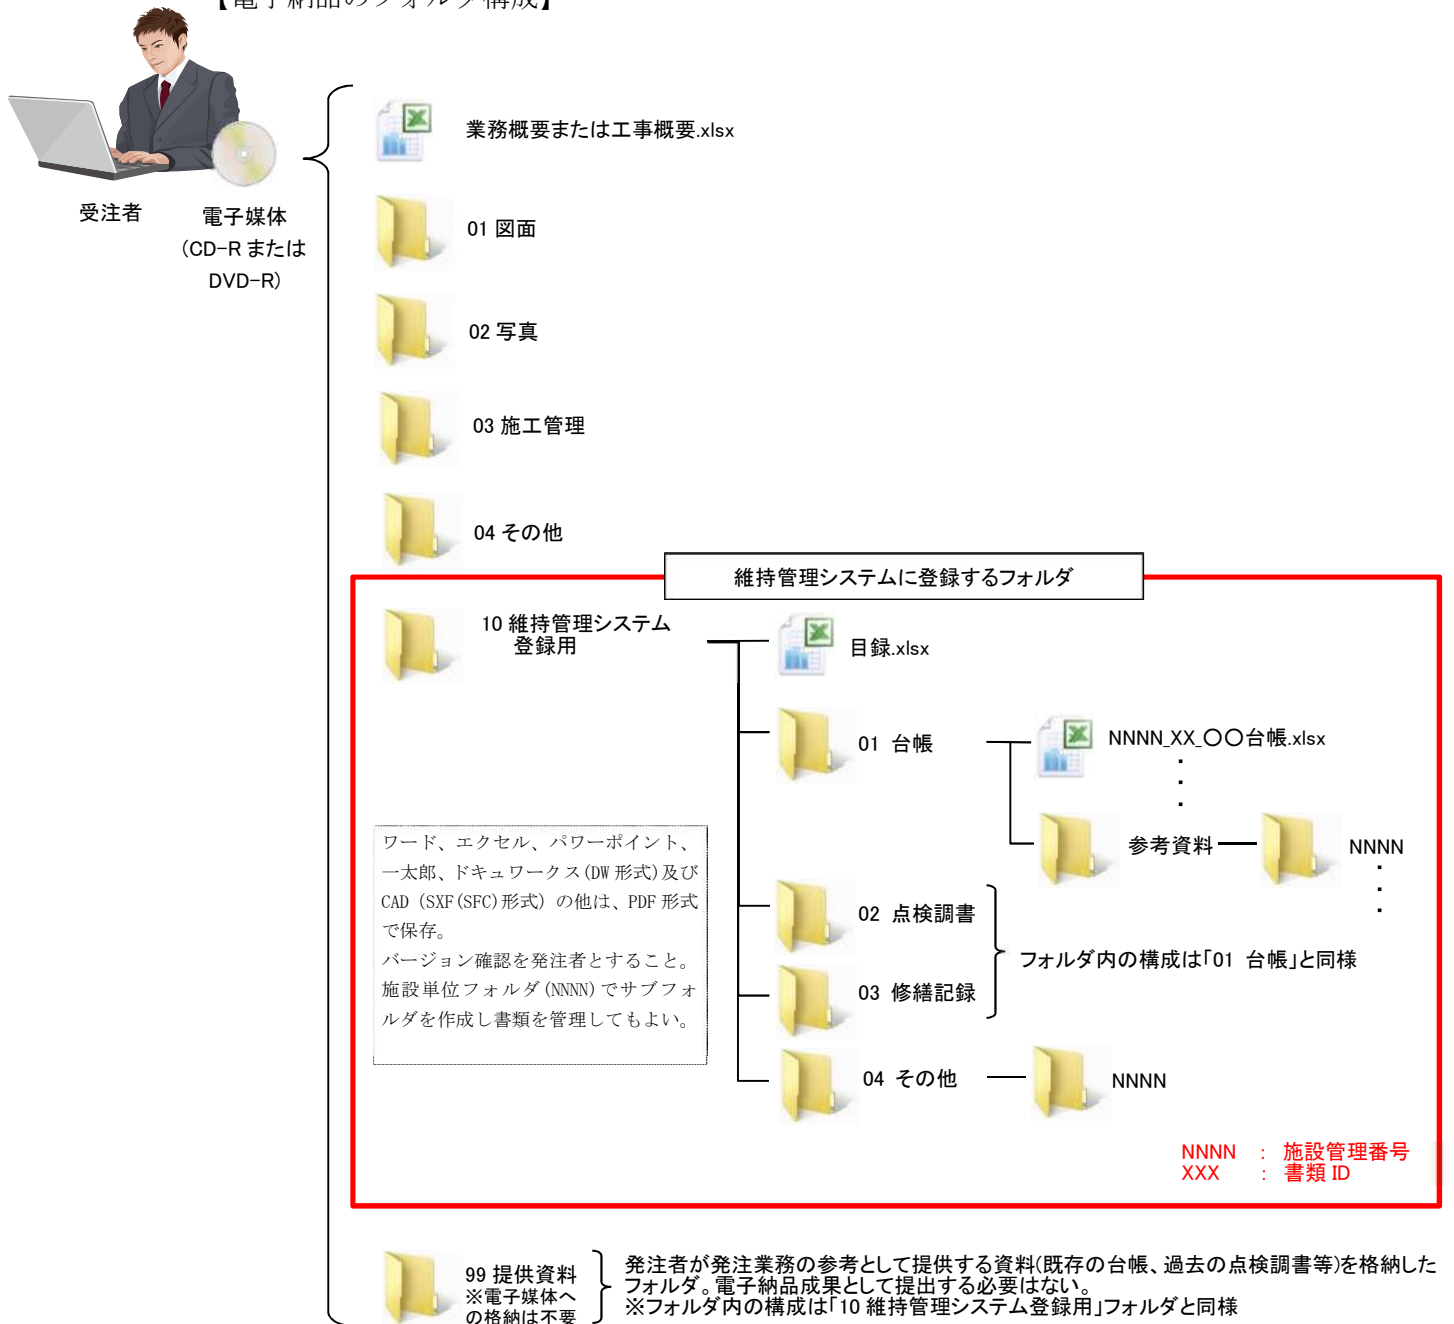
【電子納品のフォルダ構成】

受注者

電子媒体
(CD-R または
DVD-R)

業務概要または工事概要.xlsx

01 図面

02 写真

03 施工管理

04 その他

維持管理システムに登録するフォルダ

10 維持管理システム
登録用

目録.xlsx

01 台帳

NNNN_XX_〇〇台帳.xlsx

参考資料

NNNN

02 点検調書

03 修繕記録

フォルダ内の構成は「01 台帳」と同様

04 その他

NNNN

ワード、エクセル、パワーポイント、一太郎、ドキュワークス(DW 形式)及び CAD (SXF(SFC)形式) の他は、PDF 形式で保存。
バージョン確認を発注者とすること。
施設単位フォルダ(NNNN)でサブフォルダを作成し書類を管理してもよい。

NNNN : 施設管理番号
XXX : 書類 ID

99 提供資料
※電子媒体へ
の格納は不要

発注者が発注業務の参考として提供する資料(既存の台帳、過去の点検調書等)を格納したフォルダ。電子納品成果として提出する必要はない。
※フォルダ内の構成は「10 維持管理システム登録用」フォルダと同様